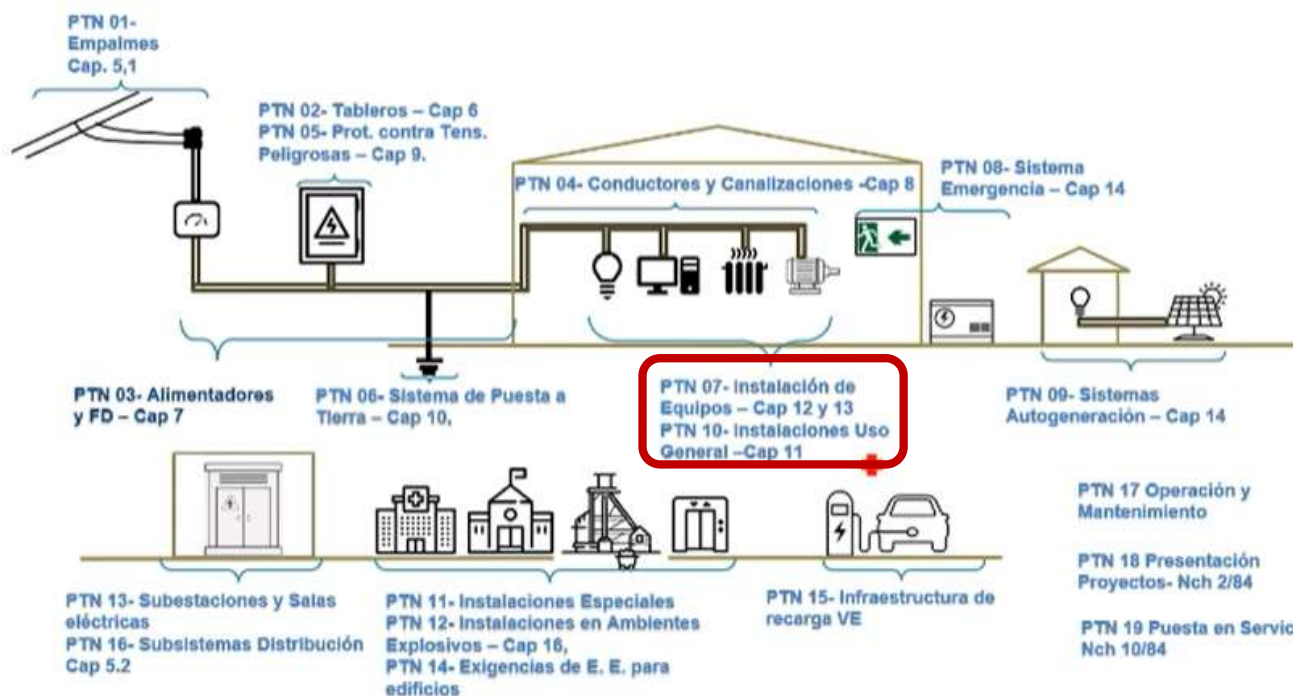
PTN 01- Empalmes Cap. 5,1

PTN 02- Tableros – Cap 6
PTN 05- Prot. contra Tens. Peligrosas – Cap 9.

PTN 04- Conductores y Canalizaciones -Cap 8

PTN 08- Sistema Emergencia – Cap 14

PTN 03- Alimentadores y FD – Cap 7

PTN 06- Sistema de Puesta a Tierra – Cap 10,

PTN 07- Instalación de Equipos – Cap 12 y 13
PTN 10- Instalaciones Uso General –Cap 11

PTN 09- Sistemas Autogeneración – Cap 14

PTN 17 Operación y Mantenimiento

PTN 18 Presentación Proyectos- Nch 2/84

PTN 19 Puesta en Servic Nch 10/84

PTN 13- Subestaciones y Salas eléctricas
PTN 16- Subsistemas Distribución Cap 5.2

PTN 11- Instalaciones Especiales
PTN 12- Instalaciones en Ambientes Explosivos – Cap 16,
PTN 14- Exigencias de E. E. para edificios

PTN 15- Infraestructura de recarga VE